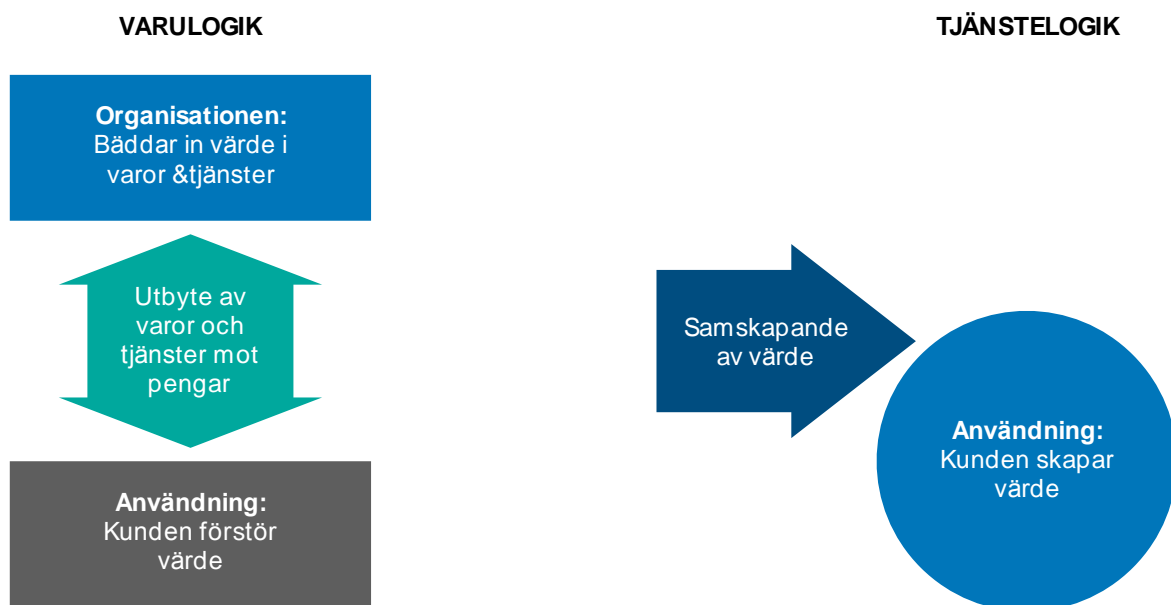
VARULOGIK

TJÄNSTELOGIK

**Organisationen:**
Bäddar in värde i varor &tjänster

Utbyte av varor och tjänster mot pengar

**Användning:**
Kunden förstör värde

Samskapande av värde

**Användning:**
Kunden skapar värde